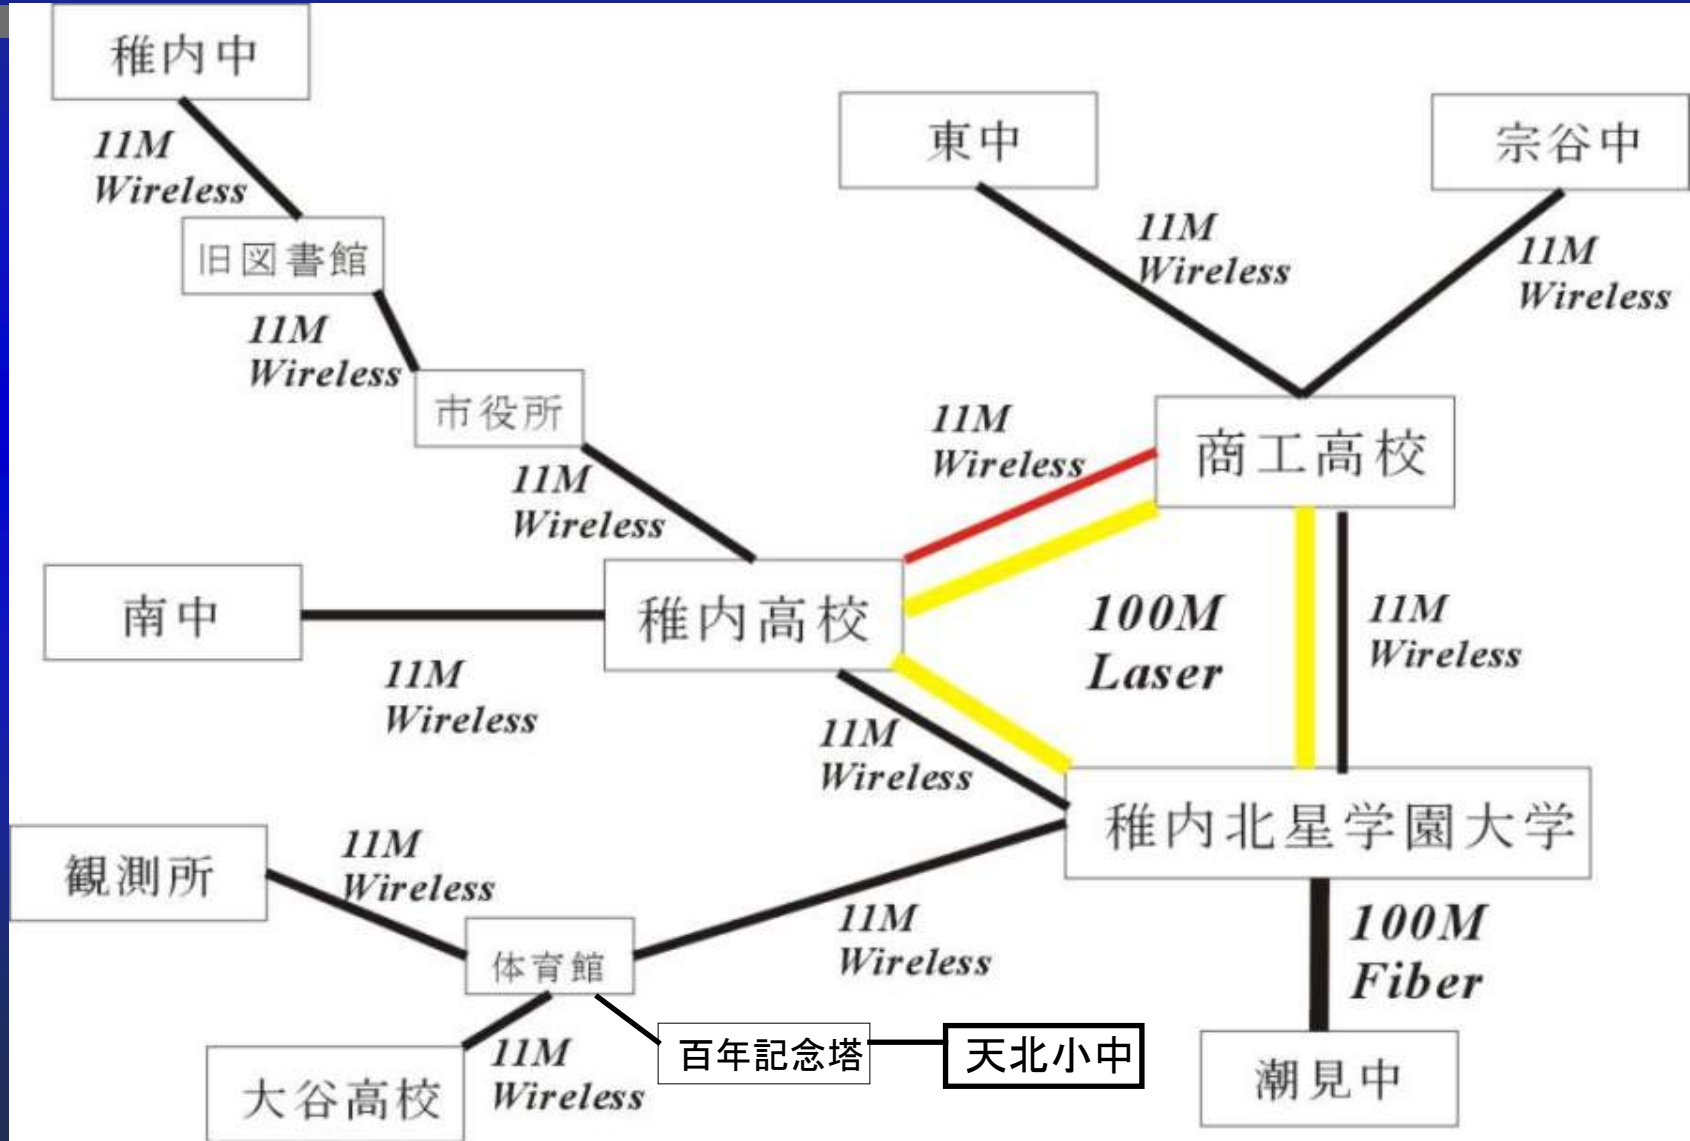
稚内中

11M Wireless

旧図書館

11M Wireless

市役所

11M Wireless

東中

宗谷中

11M Wireless

11M Wireless

11M Wireless

商工高校

南中

稚内高校

100M Laser

11M Wireless

11M Wireless

11M Wireless

稚内北星学園大学

観測所

11M Wireless

体育館

11M Wireless

100M Fiber

百年記念塔

天北小中

大谷高校

11M Wireless

潮見中